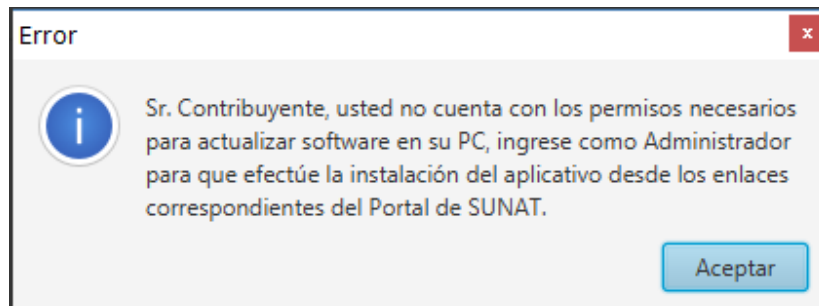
Error

x

i

Sr. Contribuyente, usted no cuenta con los permisos necesarios para actualizar software en su PC, ingrese como Administrador para que efectúe la instalación del aplicativo desde los enlaces correspondientes del Portal de SUNAT.

Aceptar